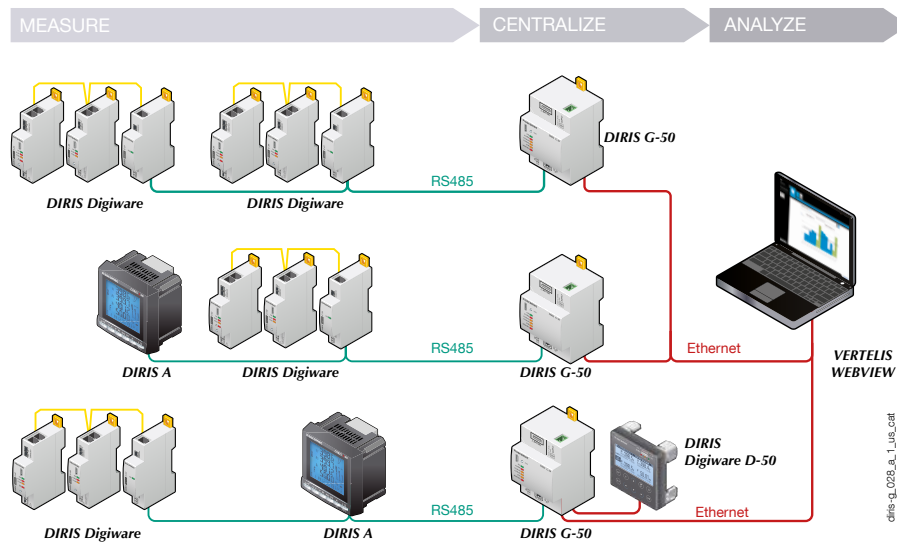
MEASURE

CENTRALIZE

ANALYZE

DIRIS G-50

RS485

DIRIS Digiware

DIRIS Digiware

Ethernet

RS485

VERTELIS WEBVIEW

DIRIS A

DIRIS Digiware

DIRIS G-50

DIRIS Digiware D-50

RS485

Ethernet

DIRIS Digiware

DIRIS A

DIRIS G-50

diris-g_028_a_1_us_cat